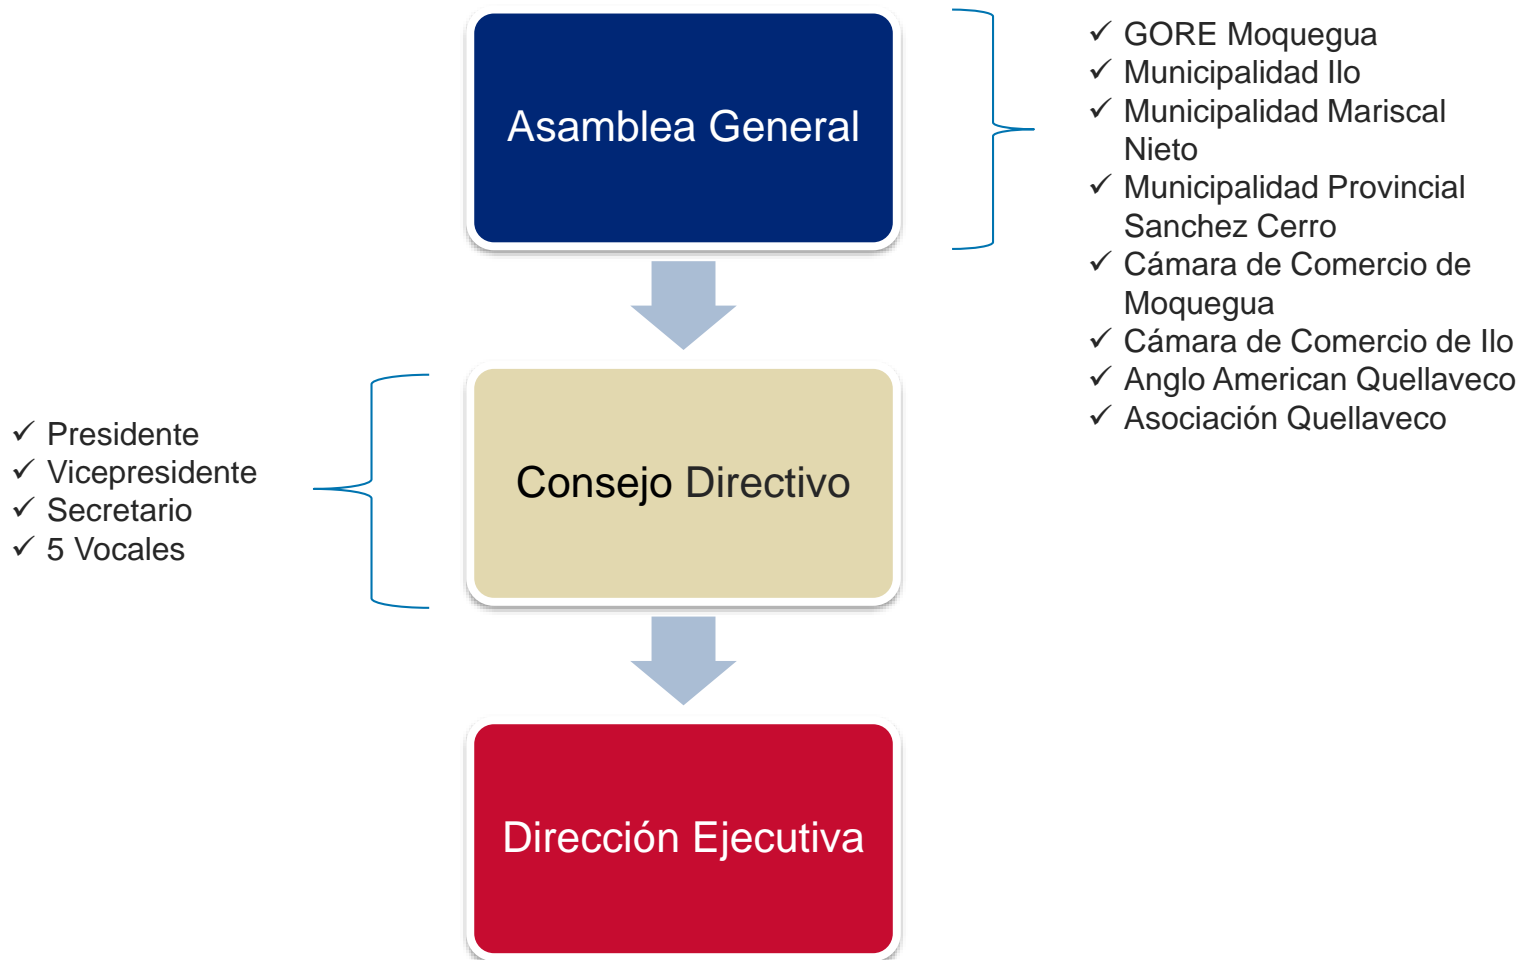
Asamblea General

✓ GORE Moquegua
✓ Municipalidad Ilo
✓ Municipalidad Mariscal Nieto
✓ Municipalidad Provincial Sanchez Cerro
✓ Cámara de Comercio de Moquegua
✓ Cámara de Comercio de Ilo
✓ Anglo American Quellaveco
✓ Asociación Quellaveco

Consejo Directivo

✓ Presidente
✓ Vicepresidente
✓ Secretario
✓ 5 Vocales

Dirección Ejecutiva